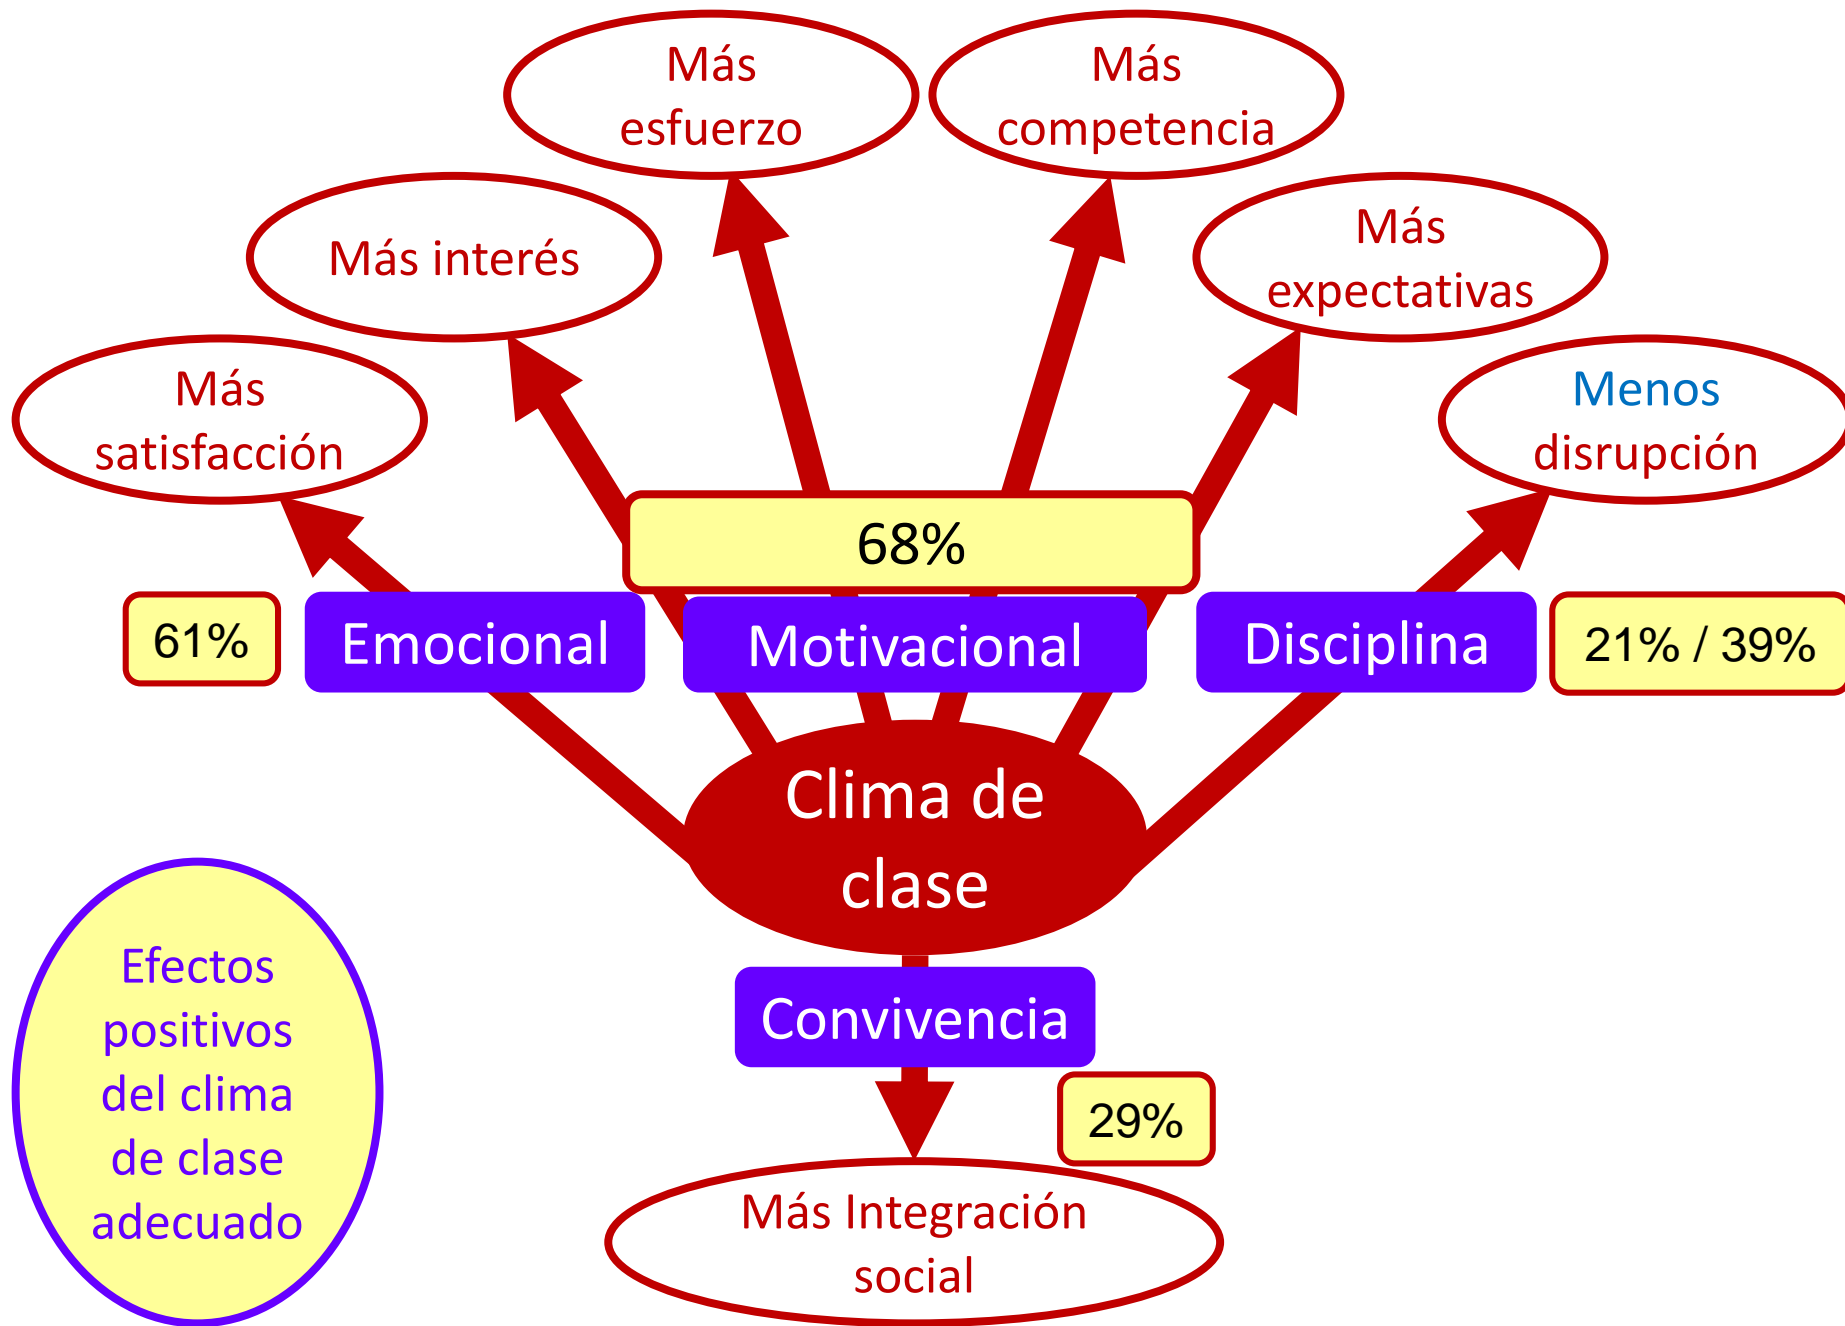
Más esfuerzo

Más competencia

Más interés

Más expectativas

Más satisfacción

Menos disrupción

68%

61%

Emocional

Motivacional

Disciplina

21% / 39%

Clima de clase

Efectos positivos del clima de clase adecuado

Convivencia

29%

Más Integración social